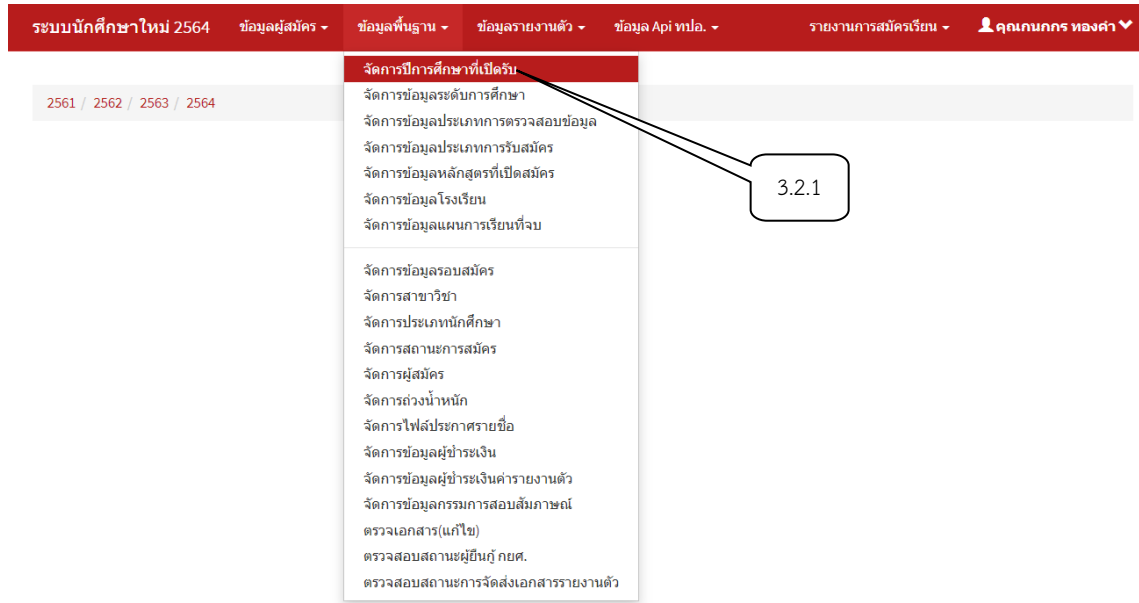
ระบบนักศึกษาใหม่ 2564 ข้อมูลผู้สมัคร ข้อมูลพื้นฐาน ข้อมูลรายงานตัว ข้อมูล Api ทปอ. รายงานการสมัครเรียน คุณกนกกร ทองคำ

2561 / 2562 / 2563 / 2564

จัดการปีการศึกษาที่เปิดรับ
จัดการข้อมูลระดับการศึกษา
จัดการข้อมูลประเภทการตรวจสอบข้อมูล
จัดการข้อมูลประเภทการรับสมัคร
จัดการข้อมูลหลักสูตรที่เปิดสมัคร
จัดการข้อมูลโรงเรียน
จัดการข้อมูลแผนการเรียนที่จบ

จัดการข้อมูลรอบสมัคร
จัดการสาขาวิชา
จัดการประเภทนักศึกษา
จัดการสถานะการสมัคร
จัดการผู้สมัคร
จัดการถ่วงน้ำหนัก
จัดการไฟล์ประกาศรายชื่อ
จัดการข้อมูลผู้ชำระเงิน
จัดการข้อมูลผู้ชำระเงินค่ารายงานตัว
จัดการข้อมูลกรรมการสอบสัมภาษณ์
ตรวจเอกสาร(แก้ไข)
ตรวจสอบสถานะผู้ยื่นกู้ กยศ.
ตรวจสอบสถานะการจัดส่งเอกสารรายงานตัว

3.2.1